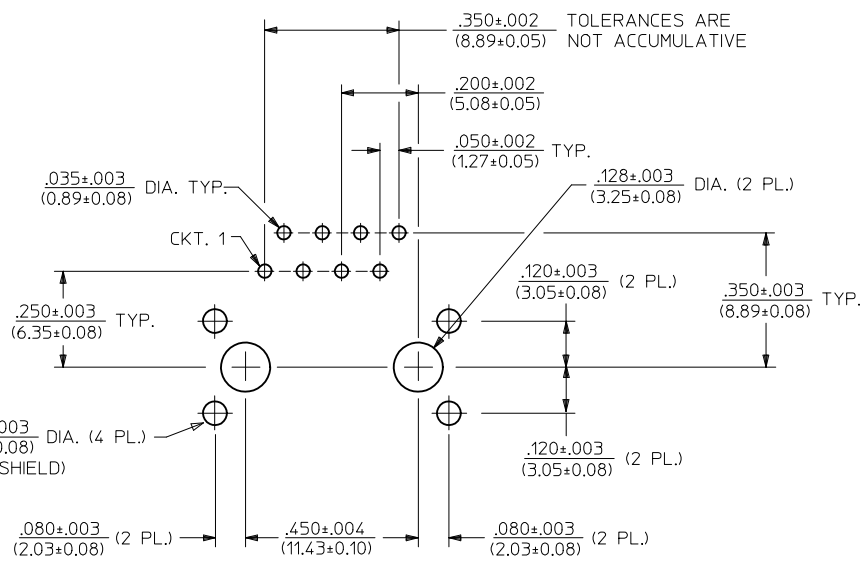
.350±.002 (8.89±0.05) TOLERANCES ARE NOT ACCUMULATIVE

.200±.002 (5.08±0.05)

.050±.002 (1.27±0.05) TYP.

.035±.003 (0.89±0.08) DIA. TYP.

.128±.003 (3.25±0.08) DIA. (2 PL.)

CKT. 1

.120±.003 (3.05±0.08) (2 PL.)

.350±.003 (8.89±0.08) TYP.

.250±.003 (6.35±0.08) TYP.

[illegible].003 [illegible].08) DIA. (4 PL.)

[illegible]SHIELD)

.120±.003 (3.05±0.08) (2 PL.)

.080±.003 (2.03±0.08) (2 PL.)

.450±.004 (11.43±0.10)

.080±.003 (2.03±0.08) (2 PL.)